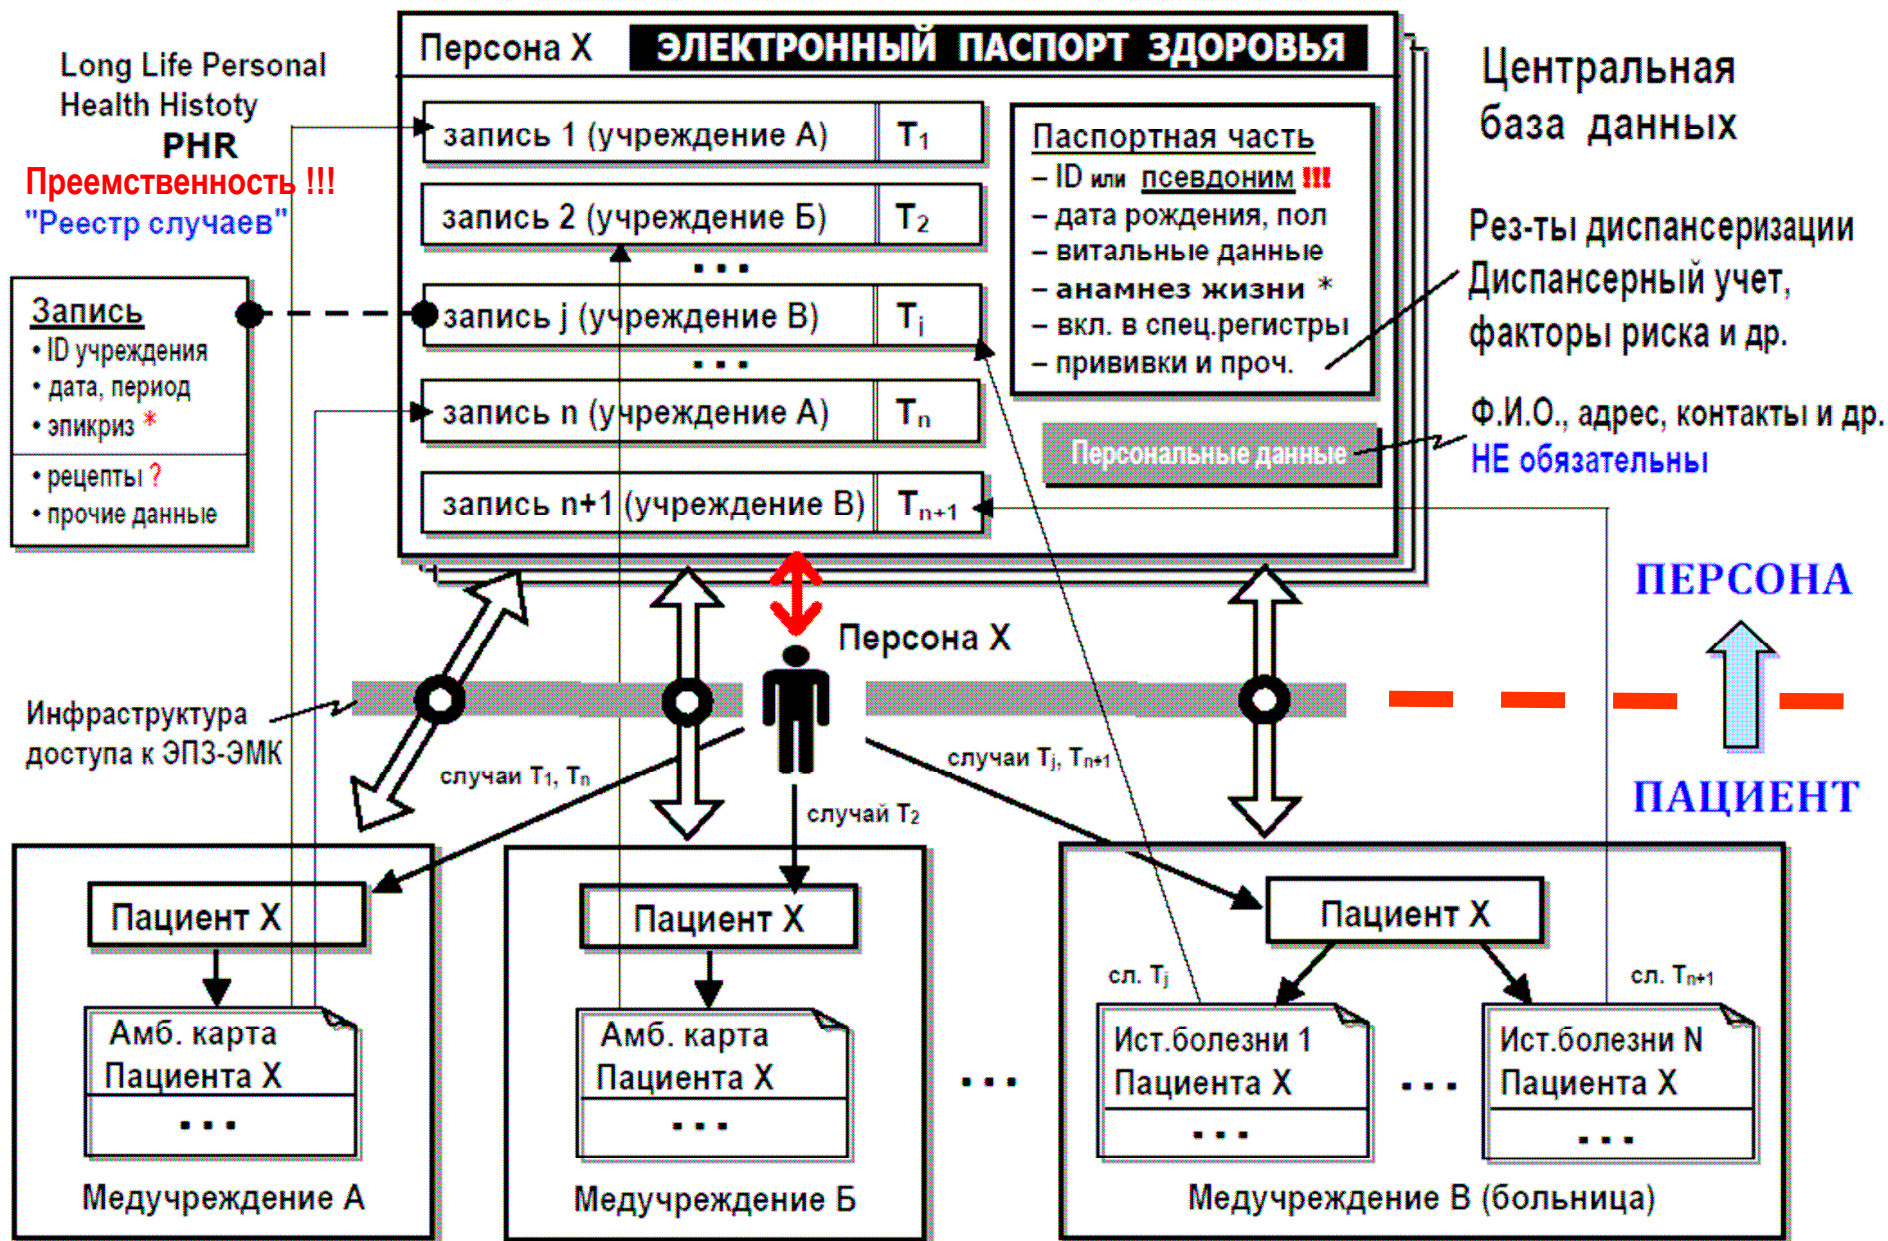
Long Life Personal Health Histoty
PHR
Преемственность !!!
"Реестр случаев"

Персона X ЭЛЕКТРОННЫЙ ПАСПОРТ ЗДОРОВЬЯ

Центральная база данных

запись 1 (учреждение А) $T_1$
запись 2 (учреждение Б) $T_2$
...
запись j (учреждение В) $T_j$
...
запись n (учреждение А) $T_n$
запись n+1 (учреждение В) $T_{n+1}$

Паспортная часть
– ID или псевдоним !!!
– дата рождения, пол
– витальные данные
– анамнез жизни *
– вкл. в спец.регистры
– прививки и проч.

Персональные данные

Рез-ты диспансеризации
Диспансерный учет,
факторы риска и др.

Ф.И.О., адрес, контакты и др.
НЕ обязательны

Запись
• ID учреждения
• дата, период
• эпикриз *
• рецепты ?
• прочие данные

ПЕРСОНА
ПАЦИЕНТ

Персона X

Инфраструктура доступа к ЭПЗ-ЭМК

случаи $T_1$, $T_n$
случай $T_2$
случаи $T_j$, $T_{n+1}$

Пациент X
Амб. карта Пациента X
...
Медучреждение А

Пациент X
Амб. карта Пациента X
...
Медучреждение Б

...

Пациент X
сл. $T_j$
сл. $T_{n+1}$
Ист.болезни 1 Пациента X
...
...
Ист.болезни N Пациента X
...
Медучреждение В (больница)